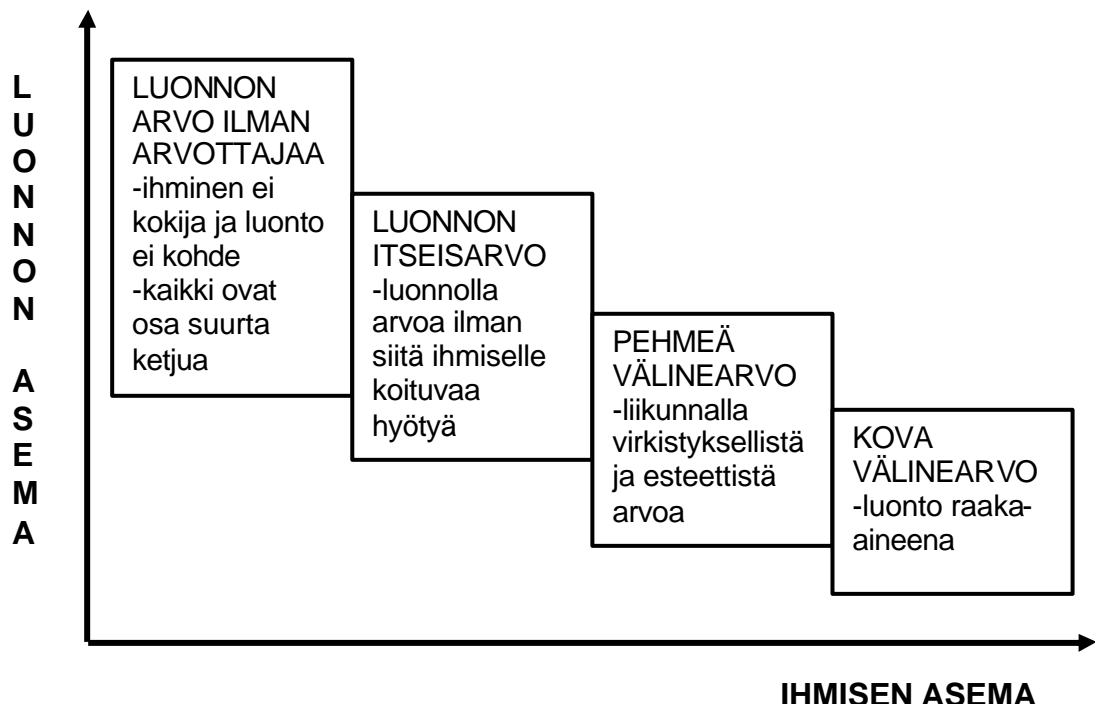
LUONNON ASEMA

LUONNON ARVO ILMAN ARVOTTAJAA
-ihminen ei kokija ja luonto ei kohde
-kaikki ovat osa suurta ketjua

LUONNON ITSEISARVO
-luonnolla arvoa ilman siitä ihmiselle koituvaa hyötyä

PEHMEÄ VÄLINEARVO
-liikunnalla virkistyksellistä ja esteettistä arvoa

KOVA VÄLINEARVO
-luonto raaka-aineena

IHMISEN ASEMA